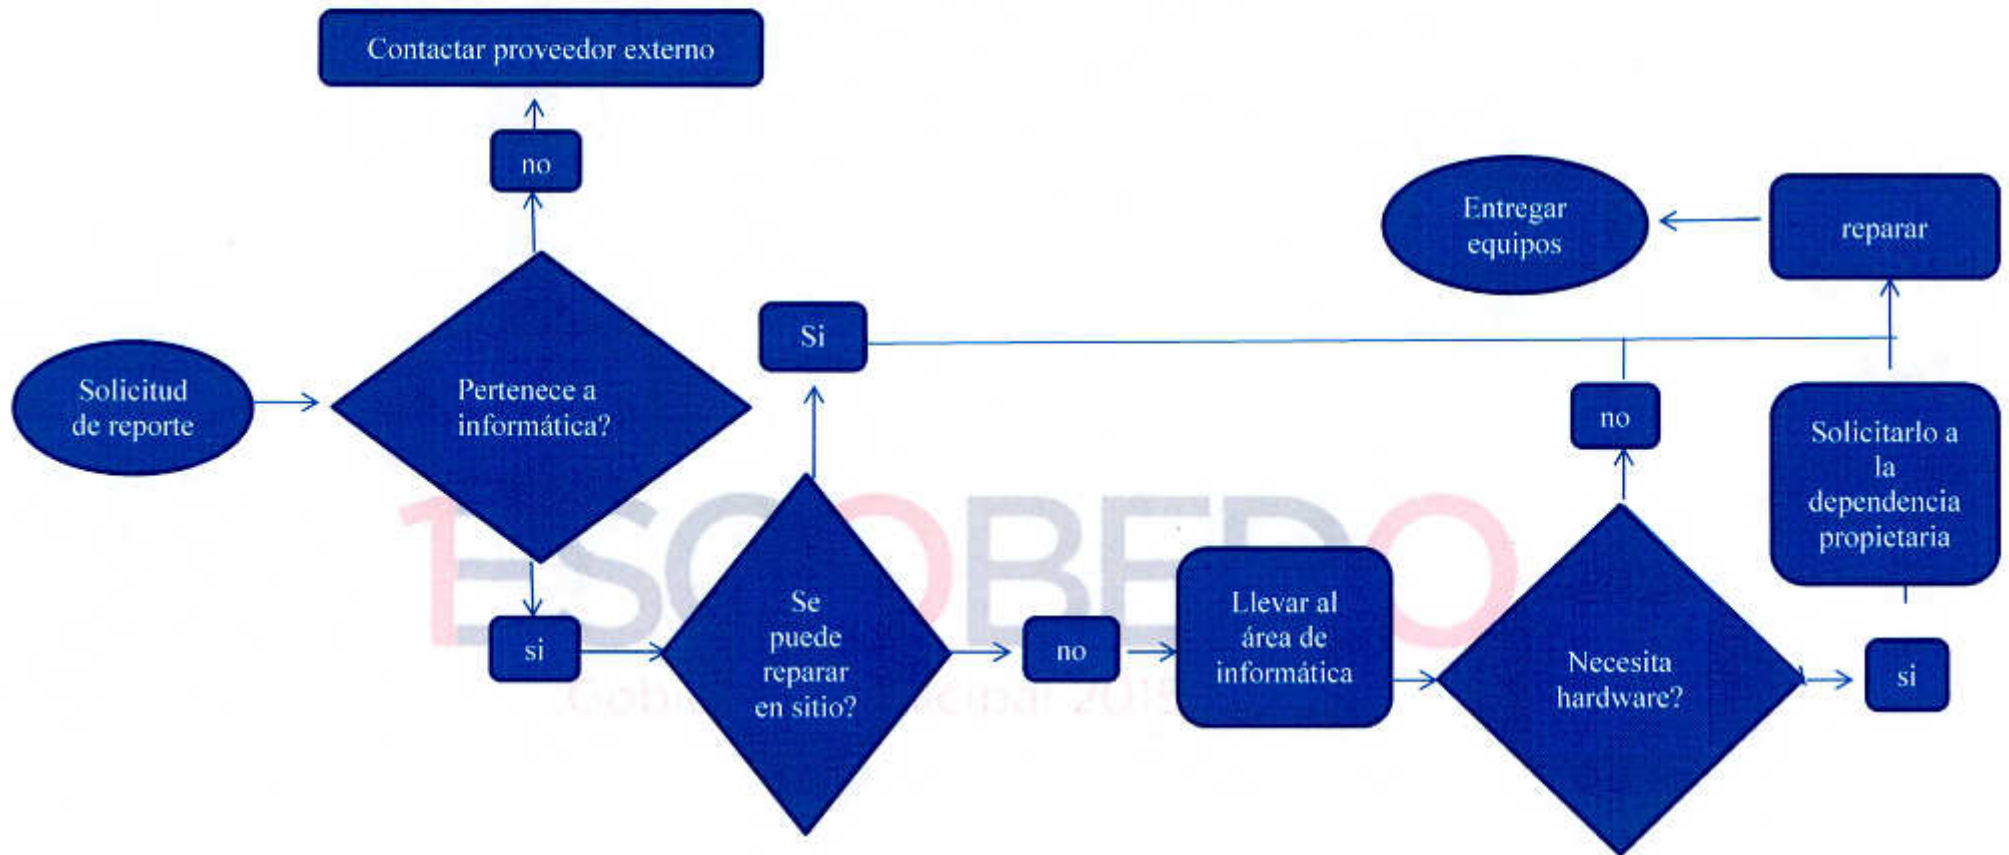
Contactar proveedor externo

no

Entregar equipos

reparar

Solicitud de reporte

Pertenece a informática?

Si

no

Solicitarlo a la dependencia propietaria

ESCOBEDO

Gobi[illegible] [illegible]cional 2018

si

Se puede reparar en sitio?

no

Llevar al área de informática

Necesita hardware?

si